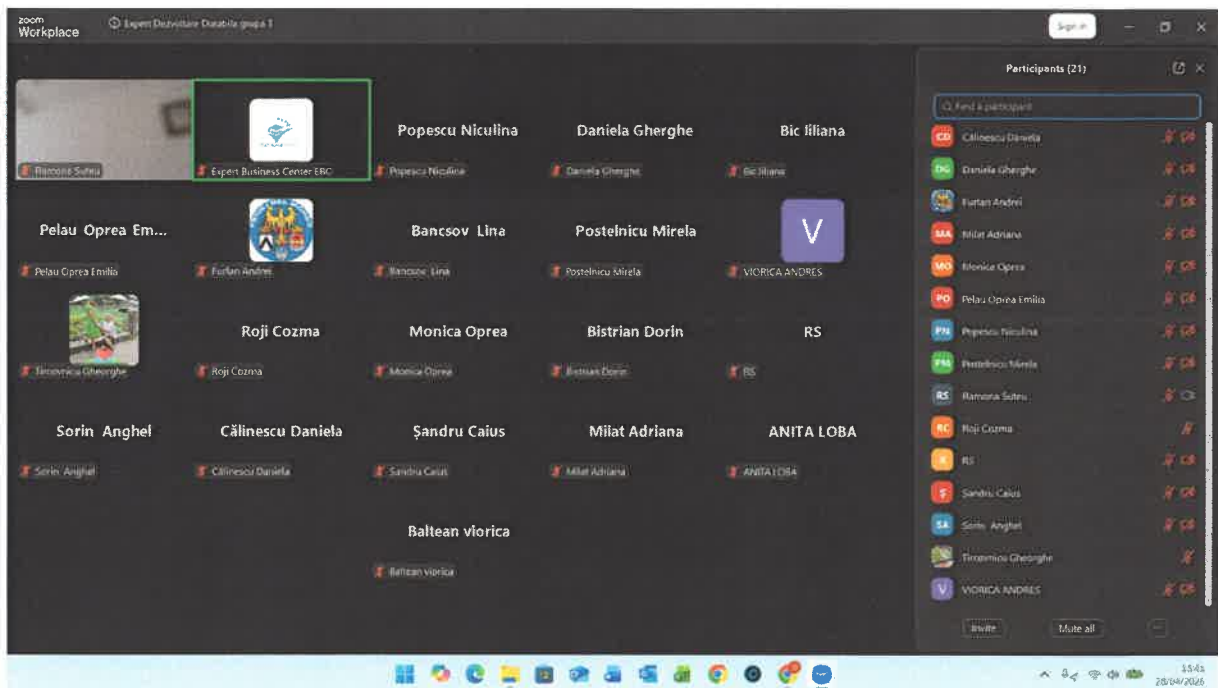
zoom Workplace

Expert Dezvoltare Durabila grupa 1

Sign in

Ramona Suteu

Expert Business Center EBC

Popescu Niculina

Popescu Niculina

Daniela Gherghe

Daniela Gherghe

Bic Iiliana

Bic Iiliana

Pelau Oprea Em...

Pelau Oprea Emilia

Furtan Andrei

Bancsov Lina

Bancsov Lina

Postelnicu Mirela

Postelnicu Mirela

V

VIORICA ANDRES

Tirconnicu Gheorghe

Roji Cozma

Roji Cozma

Monica Oprea

Monica Oprea

Bistrian Dorin

Bistrian Dorin

RS

RS

Sorin Anghel

Sorin Anghel

Călinescu Daniela

Călinescu Daniela

Şandru Caius

Sandru Caius

Milat Adriana

Milat Adriana

ANITA LOBA

ANITA LOBA

Baltean viorica

Baltean viorica

Participants (21)

Find a participant

CD Călinescu Daniela

DG Daniela Gherghe

Furtan Andrei

MA Milat Adriana

MO Monica Oprea

PO Pelau Oprea Emilia

PN Popescu Niculina

PM Postelnicu Mirela

RS Ramona Suteu

RC Roji Cozma

R RS

Ş Sandru Caius

SA Sorin Anghel

Tirconnicu Gheorghe

V VIORICA ANDRES

Invite

Mute all

...

15:43
28/04/2026